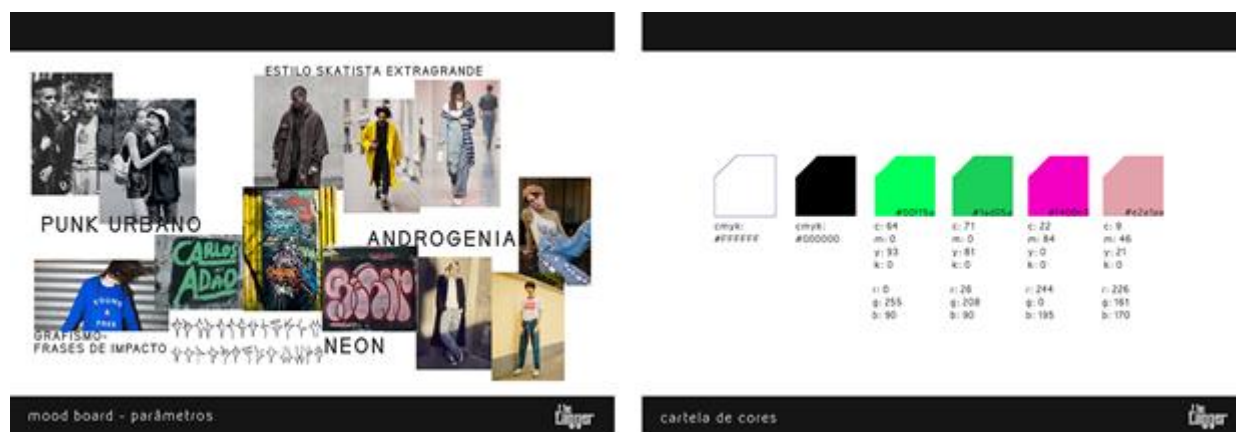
ESTILO SKATISTA EXTRAGRANDE

PUNK URBANO

ANDROGENIA

CARLOS ADÃO

YOUNG & FREE

GRAFISMO-
FRASES DE IMPACTO

NEON

mood board - parâmetros

The Digger

cmyk: #FFFFFF

cmyk: #000000

#00ff5a
c: 64
m: 0
y: 93
k: 0

r: 0
g: 255
b: 90

#1ad05a
c: 71
m: 0
y: 81
k: 0

r: 26
g: 208
b: 90

#f400c3
c: 22
m: 84
y: 0
k: 0

r: 244
g: 0
b: 195

#e2a1aa
c: 9
m: 46
y: 21
k: 0

r: 226
g: 161
b: 170

cartela de cores

The Digger